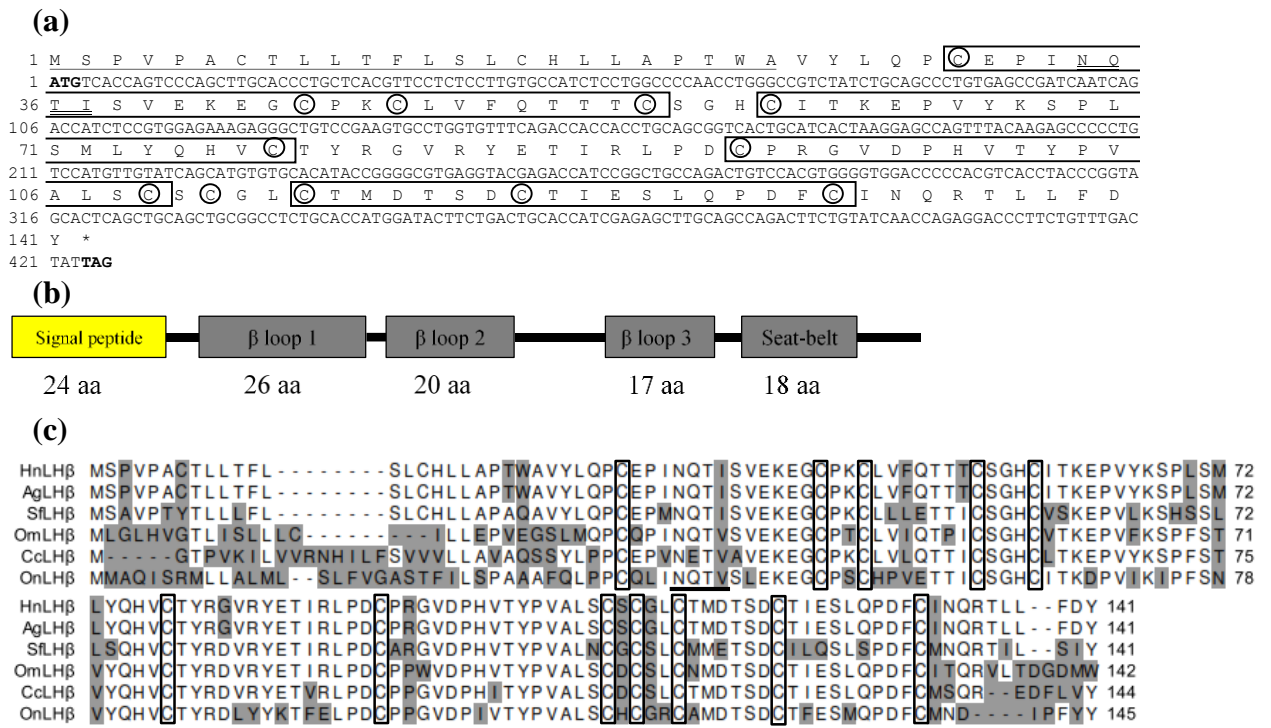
(a)

1 M S P V P A C T L L T F L S L C H L L A P T W A V Y L Q P C E P I N Q
1 ATGTCACCAGTCCCAGCTTGCACCCTGCTCACGTTCCTCTCCTTGTGCCATCTCCTGGCCCCAACCTGGGCCGTCTATCTGCAGCCCTGTGAGCCGATCAATCAG
36 T I S V E K E G C P K C L V F Q T T T C S G H C I T K E P V Y K S P L
106 ACCATCTCCGTGGAGAAAGAGGGCTGTCCGAAGTGCCTGGTGTTTCAGACCACCACCTGCAGCGGTCACTGCATCACTAAGGAGCCAGTTTACAAGAGCCCCCTG
71 S M L Y Q H V C T Y R G V R Y E T I R L P D C P R G V D P H V T Y P V
211 TCCATGTTGTATCAGCATGTGTGCACATACCGGGGCGTGAGGTACGAGACCATCCGGCTGCCAGACTGTCCACGTGGGGTGGACCCCCACGTCACCTACCCGGTA
106 A L S C S C G L C T M D T S D C T I E S L Q P D F C I N Q R T L L F D
316 GCACTCAGCTGCAGCTGCGGCCTCTGCACCATGGATACTTCTGACTGCACCATCGAGAGCTTGCAGCCAGACTTCTGTATCAACCAGAGGACCCTTCTGTTTGAC
141 Y *
421 TATTAG

(b)

Signal peptide | β loop 1 | β loop 2 | β loop 3 | Seat-belt
24 aa | 26 aa | 20 aa | 17 aa | 18 aa

(c)

HnLHβ MSPVPACTLLTFL--------SLCHLLAPTWAVYLQPCEPINQTISVEKEGCPKCLVFQTTTCSGHCITKEPVYKSPLSM 72
AgLHβ MSPVPACTLLTFL--------SLCHLLAPTWAVYLQPCEPINQTISVEKEGCPKCLVFQTTTCSGHCITKEPVYKSPLSM 72
SfLHβ MSAVPTYTLLLFL--------SLCHLLAPAQAVYLQPCEPMNQTISVEKEGCPKCLLETTICSGHCVSKEPVLKSHSSL 72
OmLHβ MLGLHVGTLISLLLC-----ILLEPVEGSLMQPCQPINQTVSVEKEGCPTCLVIQTPICSGHCVTKEPVFKSPFST 71
CcLHβ M-----GTPVKILVVRNHILFSVVVLLAVAQSSYLPPCEPVNETVAVEKEGCPKCLVLQTTICSGHCLTKEPVYKSPFST 75
OnLHβ MMAQISRMLLALML--SLFVGASTFILSPAAAFQLPPCQLINQTVSLEKEGCPSCHPVETTICSGHCITKDPVIKIPFSN 78

HnLHβ LYQHVCTYRGVRYETIRLPDCPRGVDPHVTYPVALSCSCGLCTMDTSDCTIESLQPDFCINQRTLL--FDY 141
AgLHβ LYQHVCTYRGVRYETIRLPDCPRGVDPHVTYPVALSCSCGLCTMDTSDCTIESLQPDFCINQRTLL--FDY 141
SfLHβ LSQHVCTYRDVRYETIRLPDCARGVDPHVTYPVALNCGCSLCMMETSDCILQSLSPDFCMNQRTIL--SIY 141
OmLHβ VYQHVCTYRDVRYETIRLPDCPPWVDPHVTYPVALSCDCSLCNMDTSDCTIESLQPDFCITQRVLTDGDMW 142
CcLHβ VYQHVCTYRDVRYETVRLPDCPPGVDPHITYPVALSCDCSLCTMDTSDCTIESLQPDFCMSQR--EDFLVY 144
OnLHβ VYQHVCTYRDLYYKTFELPDCPPGVDPIVTYPVALSCHCGRCAMDTSDCTFESMQPDFCMND----IPFYY 145